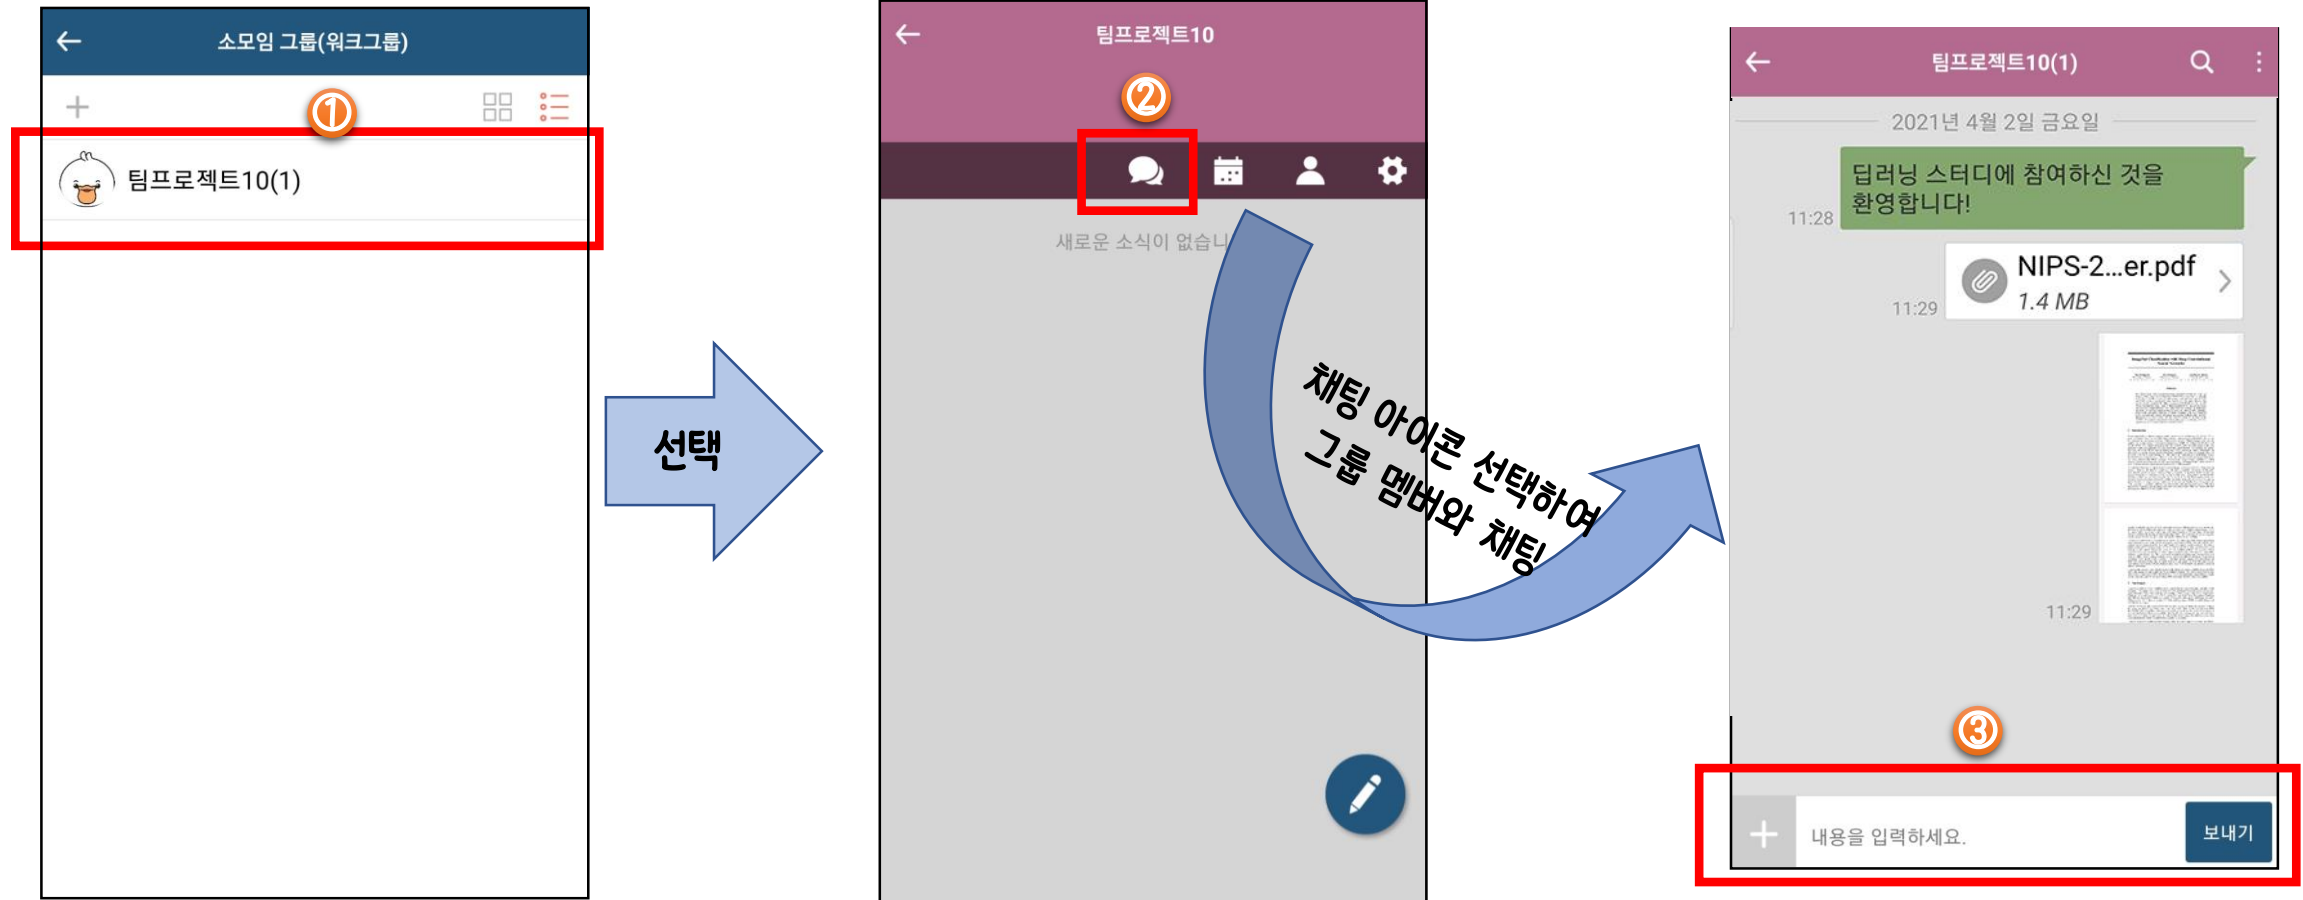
←
소모임 그룹(워크그룹)

+
①

팀프로젝트10(1)

선택

←
팀프로젝트10

②

새로운 소식이 없습니

채팅 아이콘 선택하여 그룹 멤버와 채팅

←
팀프로젝트10(1)

2021년 4월 2일 금요일

딥러닝 스터디에 참여하신 것을 환영합니다!

11:28

NIPS-2...er.pdf
1.4 MB

11:29

11:29

③

+
내용을 입력하세요.
보내기